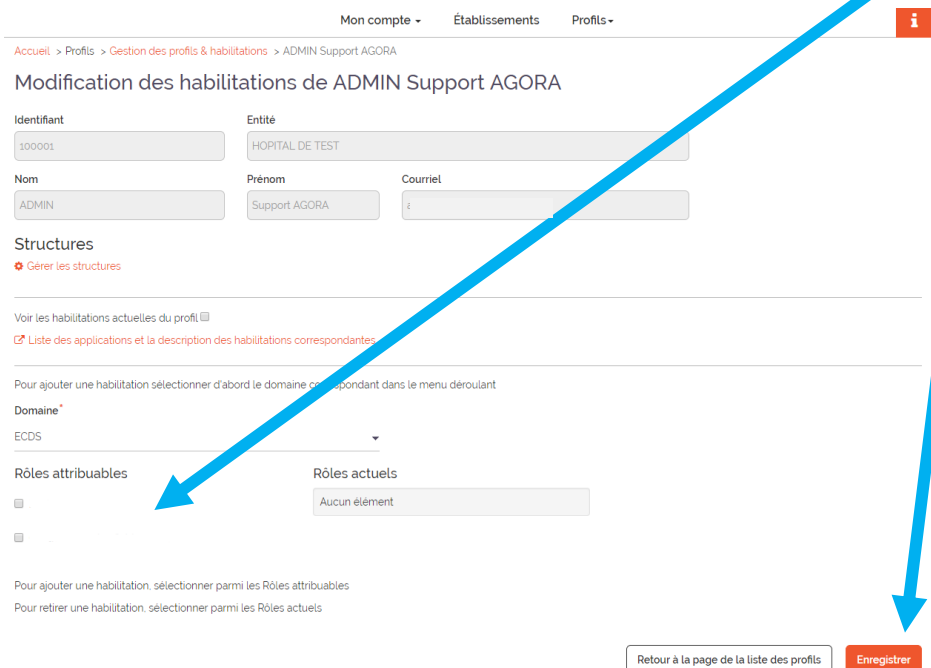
Mon compte ▾ Établissements Profils ▾

Accueil > Profils > Gestion des profils & habilitations > ADMIN Support AGORA

Modification des habilitations de ADMIN Support AGORA

Identifiant
100001

Entité
HOPITAL DE TEST

Nom
ADMIN

Prénom
Support AGORA

Courriel
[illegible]

Structures
Gérer les structures

Voir les habilitations actuelles du profil

Liste des applications et la description des habilitations correspondantes

Pour ajouter une habilitation sélectionner d'abord le domaine correspondant dans le menu déroulant

Domaine*
ECDS

Rôles attribuables

Rôles actuels
Aucun élément

Pour ajouter une habilitation, sélectionner parmi les Rôles attribuables
Pour retirer une habilitation, sélectionner parmi les Rôles actuels

Retour à la page de la liste des profils
Enregistrer